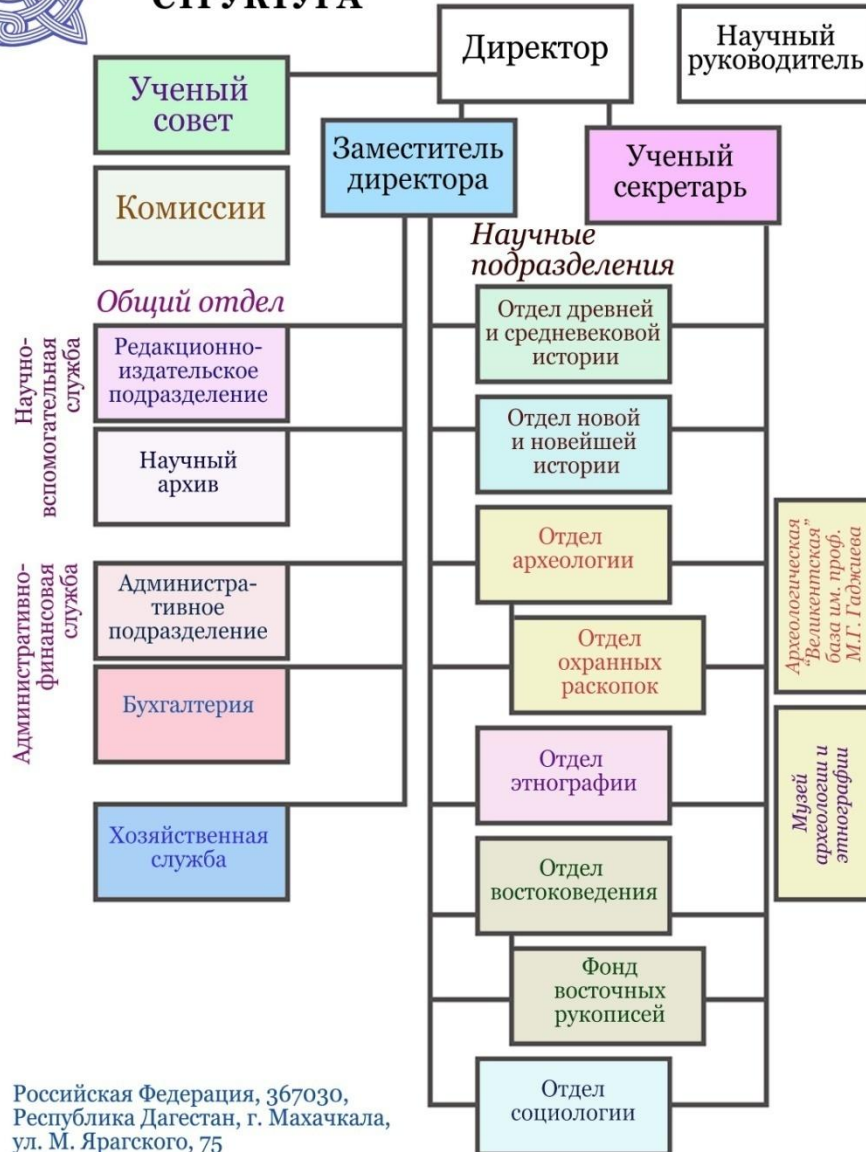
СТРУКТУРА

Директор

Научный руководитель

Ученый совет

Заместитель директора

Ученый секретарь

Комиссии

Научные подразделения

Общий отдел

Научно-вспомогательная служба

Редакционно-издательское подразделение

Научный архив

Административно-финансовая служба

Администра-тивное подразделение

Бухгалтерия

Хозяйственная служба

Отдел древней и средневековой истории

Отдел новой и новейшей истории

Отдел археологии

Отдел охранных раскопок

Отдел этнографии

Отдел востоковедения

Фонд восточных рукописей

Отдел социологии

Археологическая "Великентская" база им. проф. М.Г. Гаджиева

Музей археологии и этнографии

Российская Федерация, 367030, Республика Дагестан, г. Махачкала, ул. М. Ярагского, 75